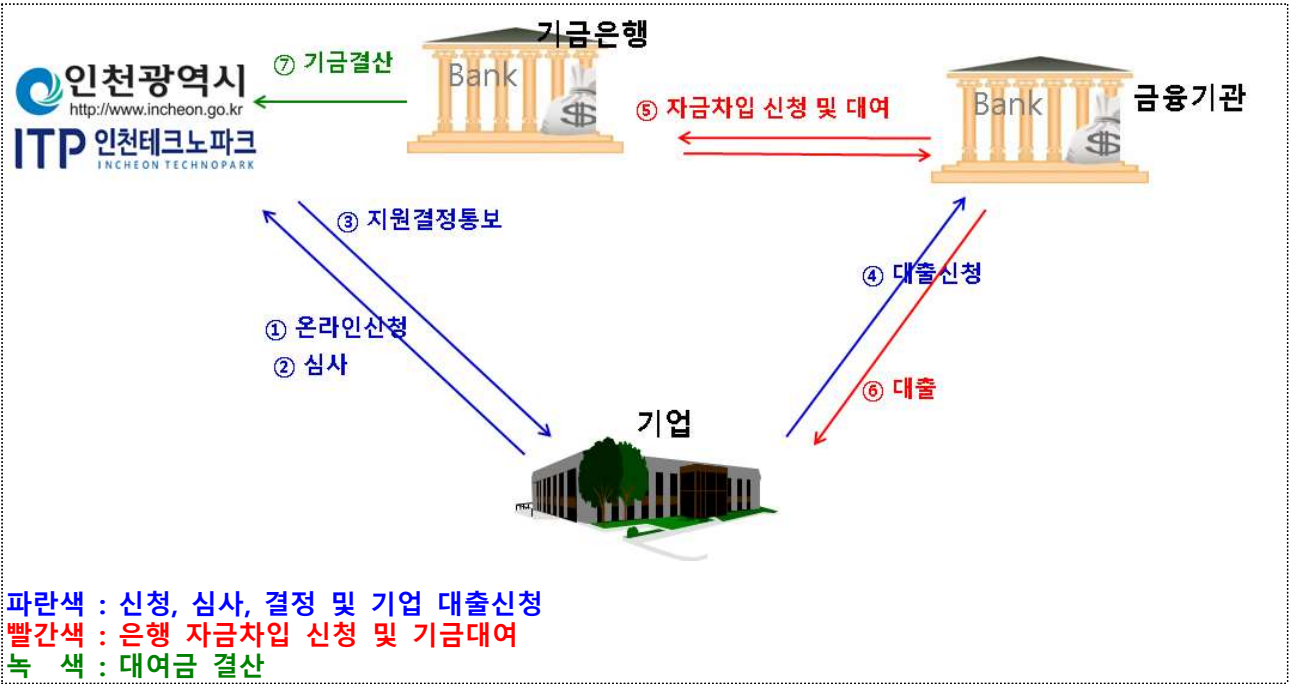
기금은행

Bank

$

⑦ 기금결산

인천광역시
http://www.incheon.go.kr

ITP 인천테크노파크
INCHEON TECHNOPARK

⑤ 자금차입 신청 및 대여

Bank

$

금융기관

③ 지원결정통보

④ 대출신청

① 온라인신청

② 심사

⑥ 대출

기업

파란색 : 신청, 심사, 결정 및 기업 대출신청
빨간색 : 은행 자금차입 신청 및 기금대여
녹 색 : 대여금 결산